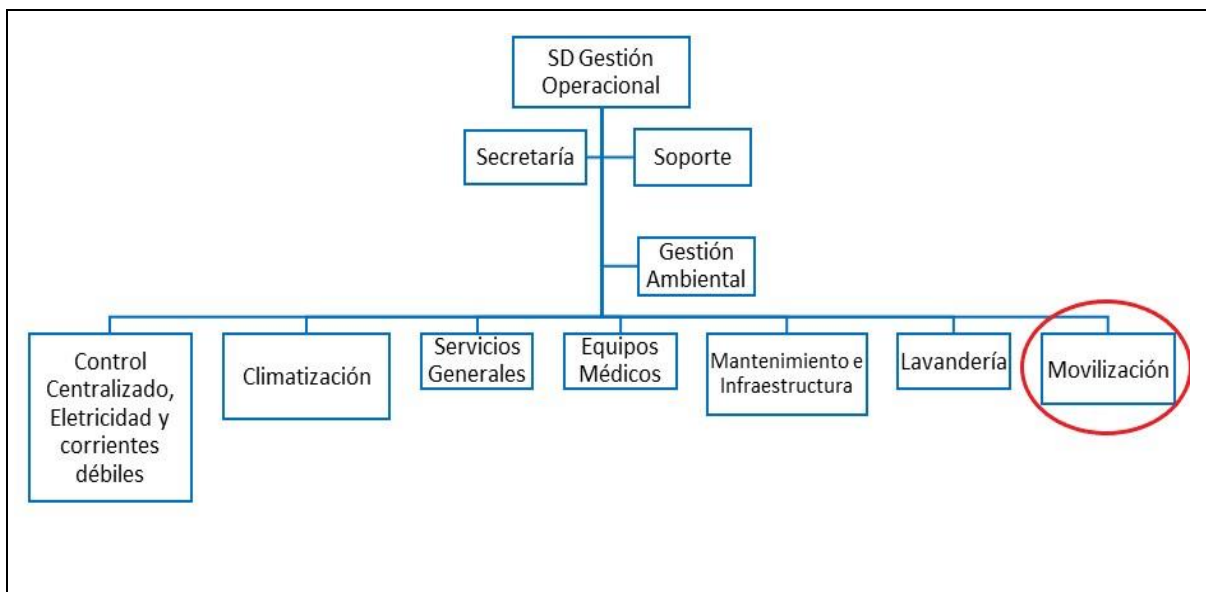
SD Gestión Operacional

Secretaría

Soporte

Gestión Ambiental

Control Centralizado, Eletricidad y corrientes débiles

Climatización

Servicios Generales

Equipos Médicos

Mantenimiento e Infraestructura

Lavandería

Movilización